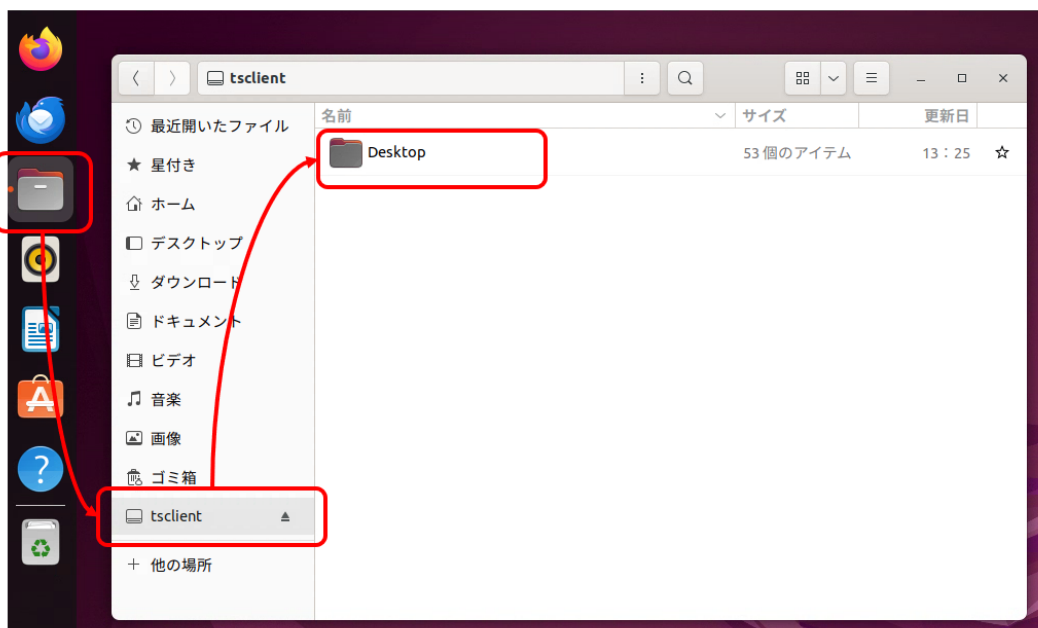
tsclient

最近開いたファイル
星付き
ホーム
デスクトップ
ダウンロード
ドキュメント
ビデオ
音楽
画像
ゴミ箱
tsclient
+ 他の場所

名前
サイズ
更新日

| 名前 | サイズ | 更新日 |
|---|---|---|
| Desktop | 53 個のアイテム | 13：25 |